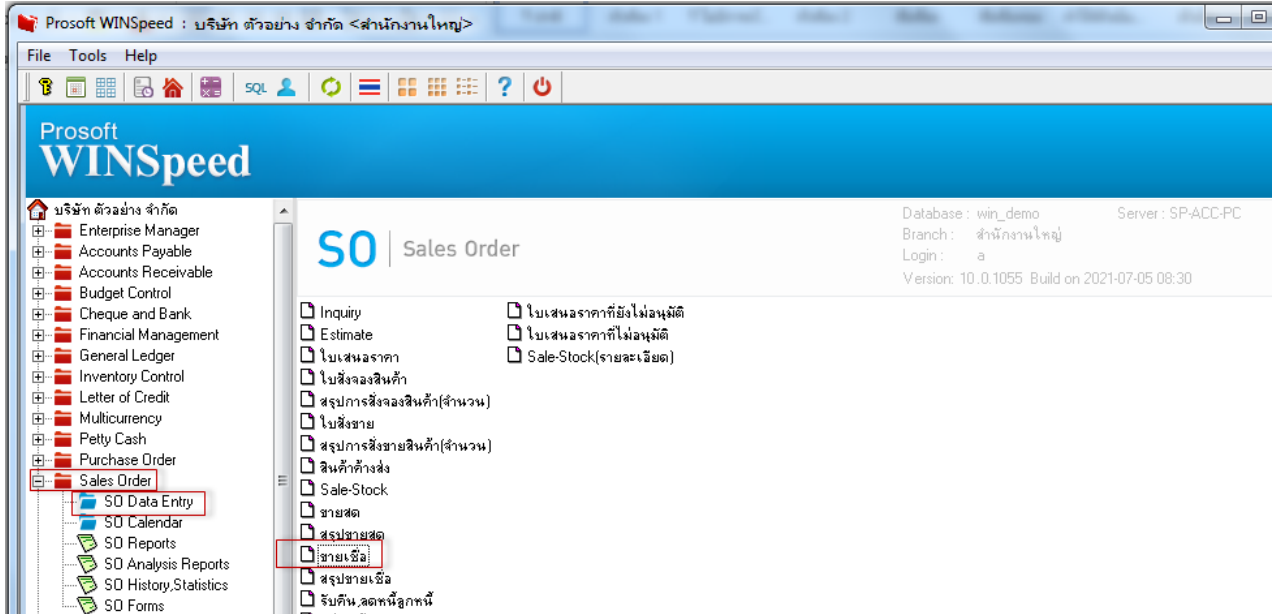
Prosoft WINSpeed : บริษัท ตัวอย่าง จำกัด <สำนักงานใหญ่>

File Tools Help

SQL

Prosoft
WINSpeed

บริษัท ตัวอย่าง จำกัด
Enterprise Manager
Accounts Payable
Accounts Receivable
Budget Control
Cheque and Bank
Financial Management
General Ledger
Inventory Control
Letter of Credit
Multicurrency
Petty Cash
Purchase Order
Sales Order
SO Data Entry
SO Calendar
SO Reports
SO Analysis Reports
SO History,Statistics
SO Forms

SO | Sales Order

Database : win_demo
Branch : สำนักงานใหญ่
Login : a
Version: 10.0.1055 Build on 2021-07-05 08:30
Server : SP-ACC-PC

Inquiry
Estimate
ใบเสนอราคา
ใบสั่งจองสินค้า
สรุปการสั่งจองสินค้า(จำนวน)
ใบสั่งขาย
สรุปการสั่งขายสินค้า(จำนวน)
สินค้าค้างส่ง
Sale-Stock
ขายสด
สรุปขายสด
ขายเชื่อ
สรุปขายเชื่อ
รับคืน,ลดหนี้ลูกหนี้

ใบเสนอราคาที่ยังไม่อนุมัติ
ใบเสนอราคาที่ไม่อนุมัติ
Sale-Stock(รายละเอียด)